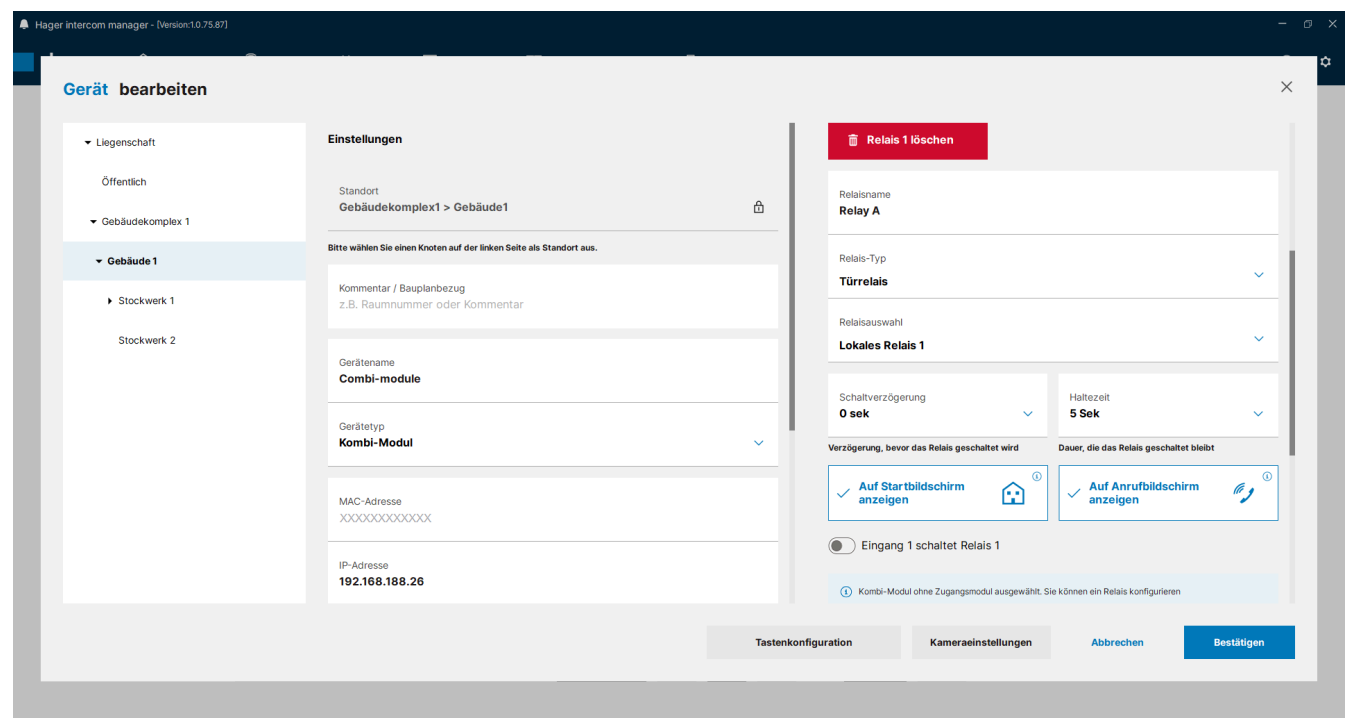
Hager intercom manager - [Version:1.0.75.87]

Gerät bearbeiten

Liegenschaft
Öffentlich
Gebäudekomplex 1
Gebäude 1
Stockwerk 1
Stockwerk 2

Einstellungen

Standort
Gebäudekomplex1 > Gebäude1

Bitte wählen Sie einen Knoten auf der linken Seite als Standort aus.

Kommentar / Bauplanbezug
z.B. Raumnummer oder Kommentar

Gerätename
Combi-module

Gerätetyp
Kombi-Modul

MAC-Adresse
XXXXXXXXXXXX

IP-Adresse
192.168.188.26

Relais 1 löschen

Relaisname
Relay A

Relais-Typ
Türrelais

Relaisauswahl
Lokales Relais 1

Schaltverzögerung
0 sek
Verzögerung, bevor das Relais geschaltet wird

Haltezeit
5 Sek
Dauer, die das Relais geschaltet bleibt

Auf Startbildschirm anzeigen

Auf Anrufbildschirm anzeigen

Eingang 1 schaltet Relais 1

Kombi-Modul ohne Zugangsmodul ausgewählt. Sie können ein Relais konfigurieren

Tastenkonfiguration
Kameraeinstellungen
Abbrechen
Bestätigen